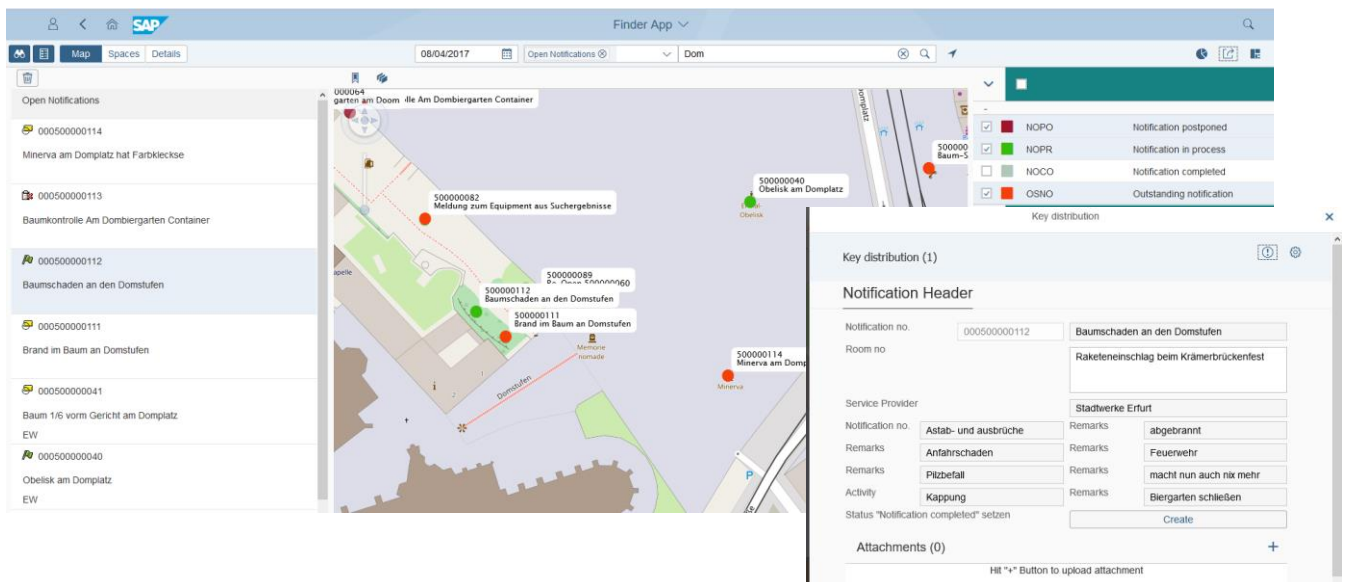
SAP Finder App

Map Spaces Details

08/04/2017 Open Notifications ⊗ Dom

Open Notifications

000500000114
Minerva am Domplatz hat Farbkleckse

000500000113
Baumkontrolle Am Dombiergarten Container

000500000112
Baumschaden an den Domstufen

000500000111
Brand im Baum an Domstufen

000500000041
Baum 1/6 vorm Gericht am Domplatz
EW

000500000040
Obelisk am Domplatz
EW

000064
garten am Doom lle Am Dombiergarten Container

500000082
Meldung zum Equipment aus Suchergebnisse

500000040
Obelisk am Domplatz

500000089
Re Open 500000060

500000112
Baumschaden an den Domstufen

500000111
Brand im Baum an Domstufen

500000114
Minerva am Domp

500000
Baum-S

Domplatz
Domstufen
Memoire nomade
Minerva
Obelisk
apelle
P

| | | | |
|---|---|---|---|
| ☑ | | NOPO | Notification postponed |
| ☑ | | NOPR | Notification in process |
| ☐ | | NOCO | Notification completed |
| ☑ | | OSNO | Outstanding notification |

Key distribution ×

Key distribution (1)

Notification Header

Notification no. 000500000112 Baumschaden an den Domstufen
Room no Raketeneinschlag beim Krämerbrückenfest

Service Provider Stadtwerke Erfurt
Notification no. Astab- und ausbrüche Remarks abgebrannt
Remarks Anfahrschaden Remarks Feuerwehr
Remarks Pilzbefall Remarks macht nun auch nix mehr
Activity Kappung Remarks Biergarten schließen
Status "Notification completed" setzen Create

Attachments (0) +

Hit "+" Button to upload attachment